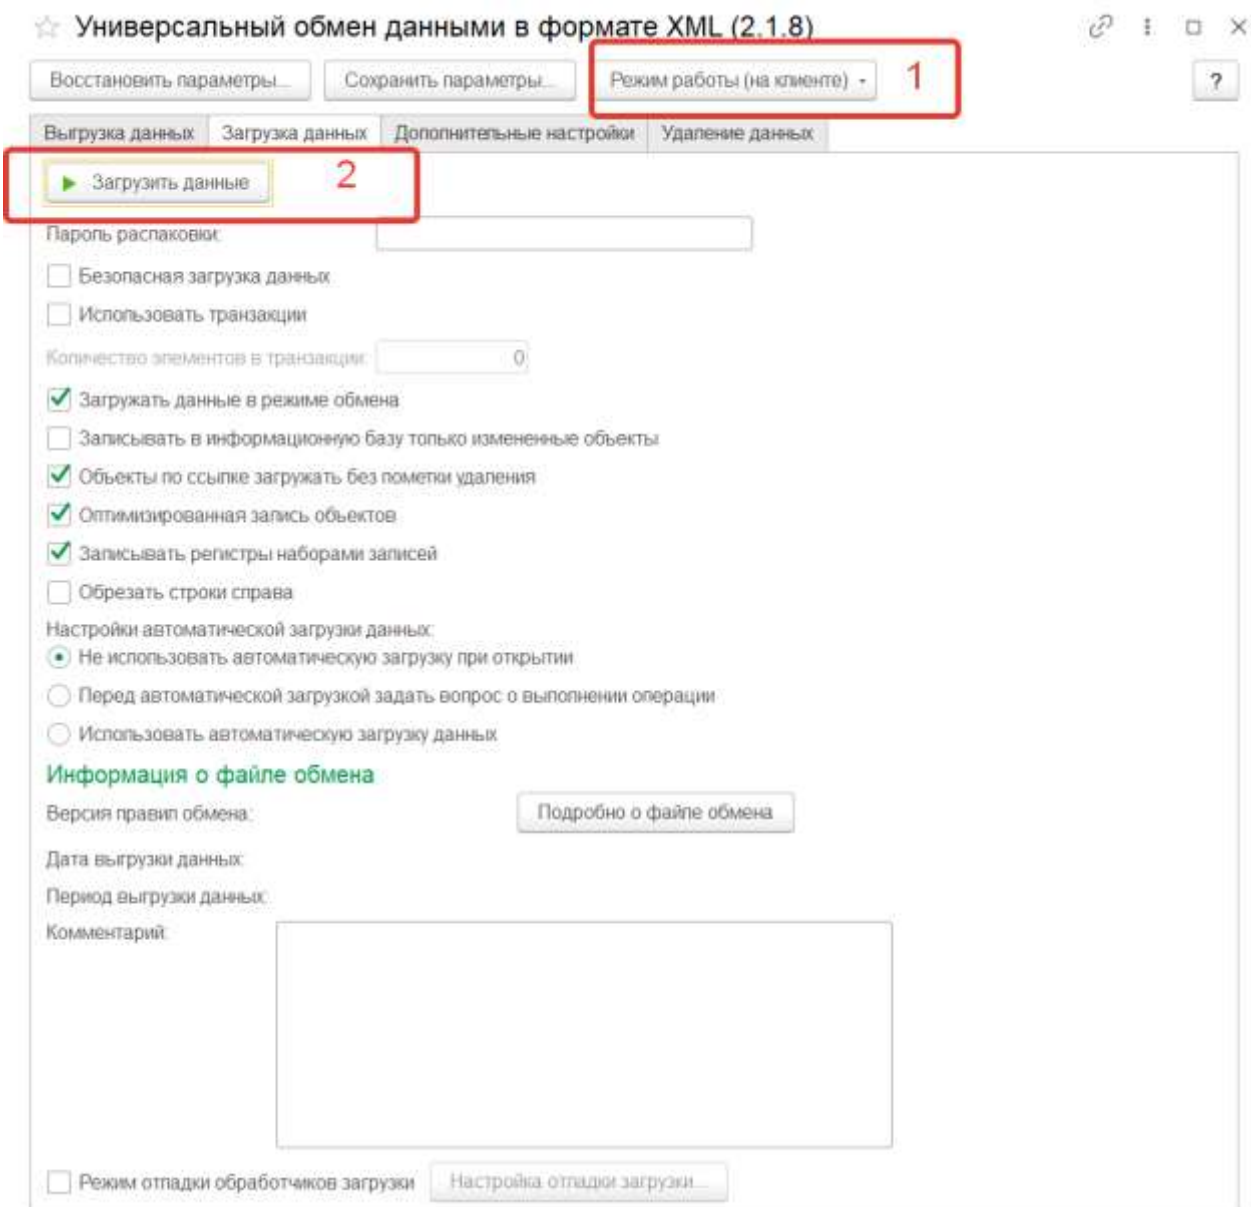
Универсальный обмен данными в формате XML (2.1.8)

Восстановить параметры... Сохранить параметры... Режим работы (на клиенте) 1 ?

Выгрузка данных Загрузка данных Дополнительные настройки Удаление данных

Загрузить данные 2

Пароль распаковки:

Безопасная загрузка данных

Использовать транзакции

Количество элементов в транзакции: 0

Загружать данные в режиме обмена

Записывать в информационную базу только измененные объекты

Объекты по ссылке загружать без пометки удаления

Оптимизированная запись объектов

Записывать регистры наборами записей

Обрезать строки справа

Настройки автоматической загрузки данных:

Не использовать автоматическую загрузку при открытии

Перед автоматической загрузкой задать вопрос о выполнении операции

Использовать автоматическую загрузку данных

Информация о файле обмена

Версия правил обмена: Подробно о файле обмена

Дата выгрузки данных:

Период выгрузки данных:

Комментарий:

Режим отладки обработчиков загрузки Настройка отладки загрузки...